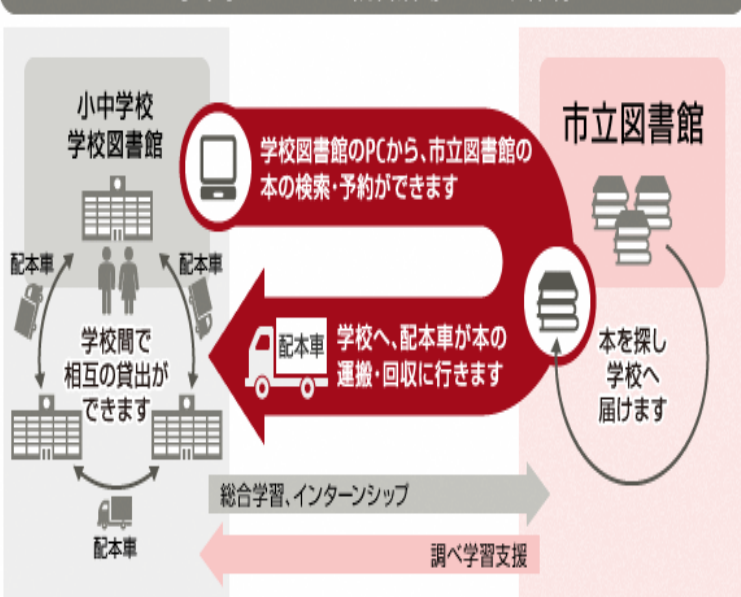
小中学校
学校図書館

市立図書館

学校図書館のPCから、市立図書館の本の検索・予約ができます

配本車

配本車

配本車

学校へ、配本車が本の運搬・回収に行きます

学校間で相互の貸出ができます

本を探し学校へ届けます

配本車

総合学習、インターンシップ

調べ学習支援